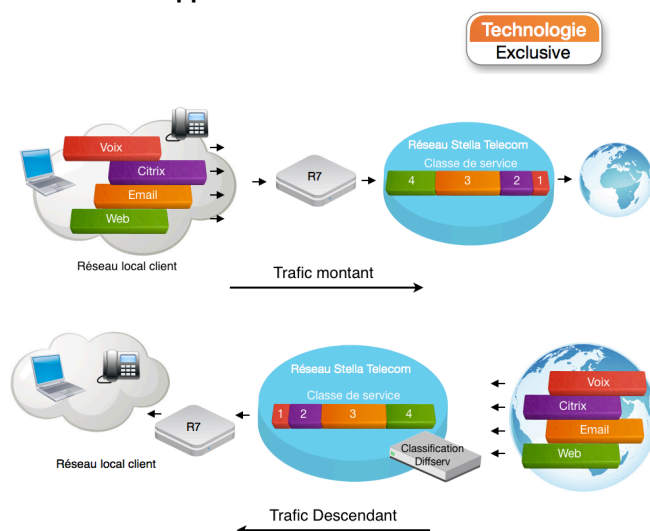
Technologie
Exclusive

Voix
Citrix
Email
Web

Réseau local client

R7

Réseau Stella Telecom
Classe de service
4 3 2 1

Trafic montant

Réseau local client

R7

Réseau Stella Telecom
Classe de service
1 2 3 4

Classification
Diffserv

Voix
Citrix
Email
Web

Trafic Descendant